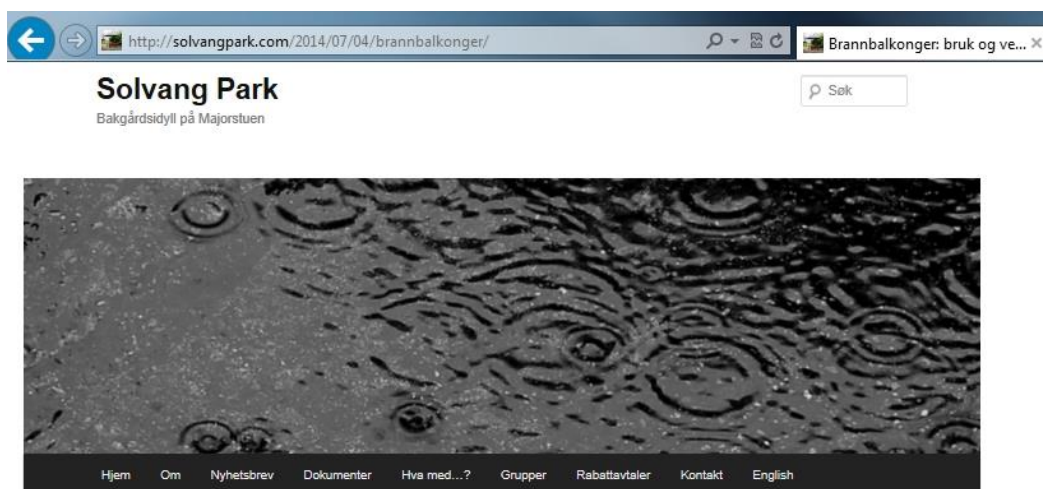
http://solvangpark.com/2014/07/04/brannbalkonger/

Brannbalkonger: bruk og ve...

Solvang Park

Bakgårdsidyll på Majorstuen

Søk

Hjem Om Nyhetsbrev Dokumenter Hva med...? Grupper Rabattavtaler Kontakt English